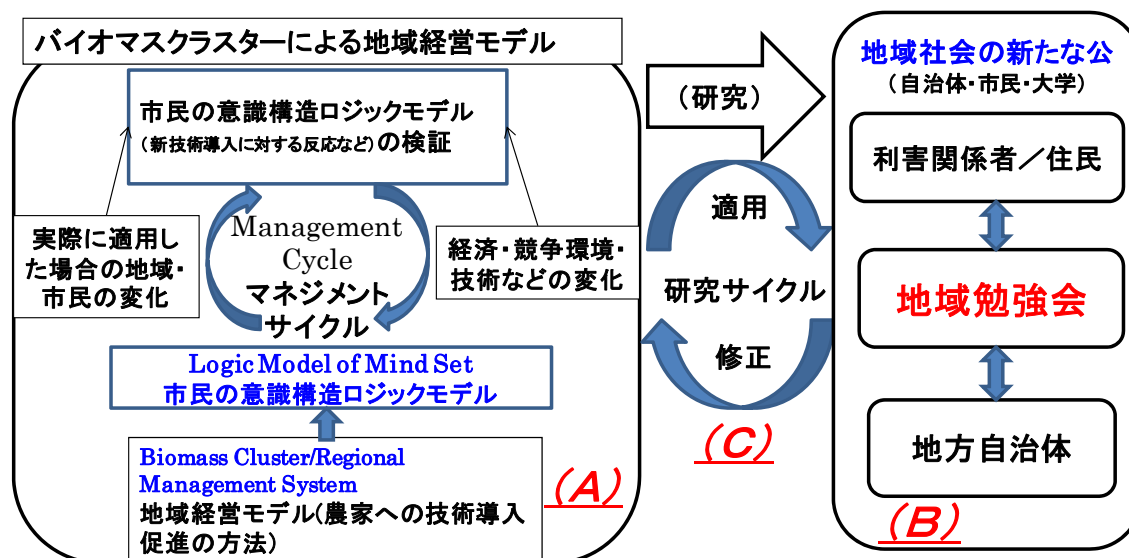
バイオマスクラスターによる地域経営モデル

市民の意識構造ロジックモデル
（新技術導入に対する反応など）の検証

実際に適用した場合の地域・市民の変化

Management Cycle
マネジメントサイクル

経済・競争環境・技術などの変化

Logic Model of Mind Set
市民の意識構造ロジックモデル

Biomass Cluster/Regional Management System
地域経営モデル(農家への技術導入促進の方法)

(A)

（研究）

適用

研究サイクル

修正

(C)

地域社会の新たな公
（自治体・市民・大学）

利害関係者／住民

地域勉強会

地方自治体

(B)